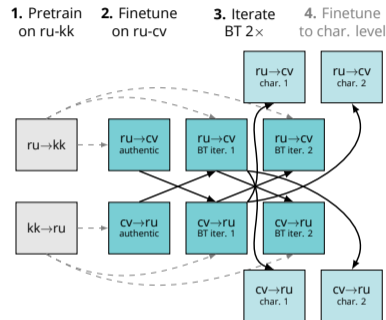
**1.** Pretrain on ru-kk

**2.** Finetune on ru-cv

**3.** Iterate BT 2×

**4.** Finetune to char. level

ru→cv char. 1

ru→cv char. 2

ru→kk

ru→cv authentic

ru→cv BT iter. 1

ru→cv BT iter. 2

kk→ru

cv→ru authentic

cv→ru BT iter. 1

cv→ru BT iter. 2

cv→ru char. 1

cv→ru char. 2